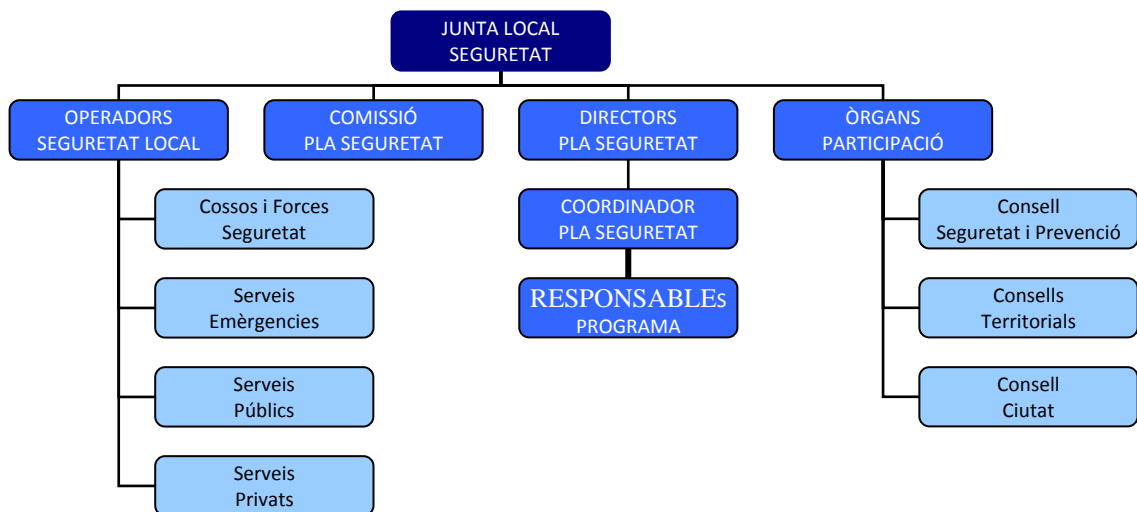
JUNTA LOCAL SEGURETAT

OPERADORS SEGURETAT LOCAL

COMISSIÓ PLA SEGURETAT

DIRECTORS PLA SEGURETAT

ÒRGANS PARTICIPACIÓ

Cossos i Forces Seguretat

Serveis Emèrgencies

Serveis Públics

Serveis Privats

COORDINADOR PLA SEGURETAT

RESPONSABLEs PROGRAMA

Consell Seguretat i Prevenció

Consells Territorials

Consell Ciutat